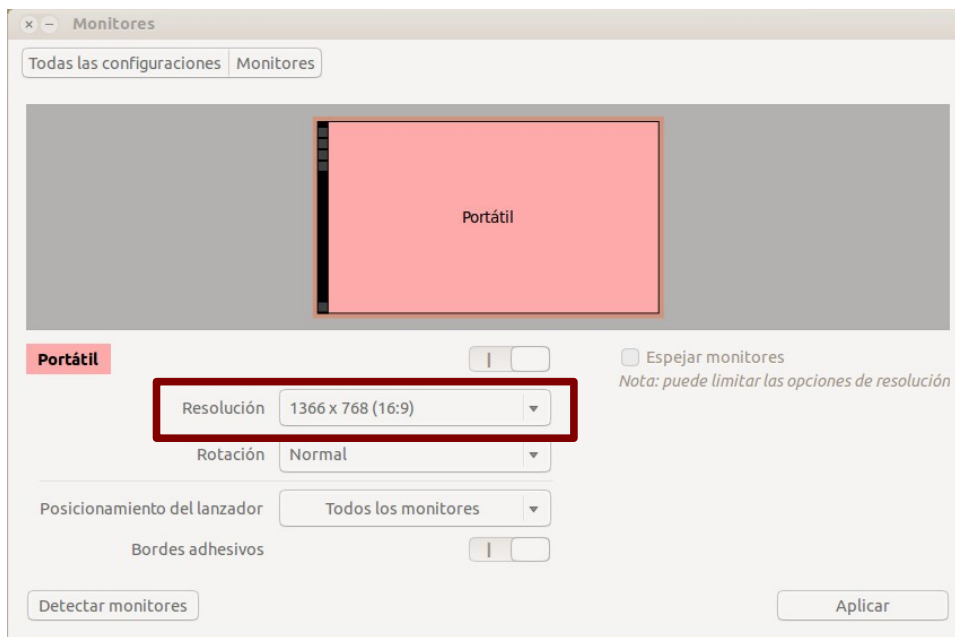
Monitores

Todas las configuraciones | Monitores

Portátil

Portátil

Espejar monitores

Nota: puede limitar las opciones de resolución

Resolución 1366 x 768 (16:9)

Rotación Normal

Posicionamiento del lanzador Todos los monitores

Bordes adhesivos

Detectar monitores

Aplicar